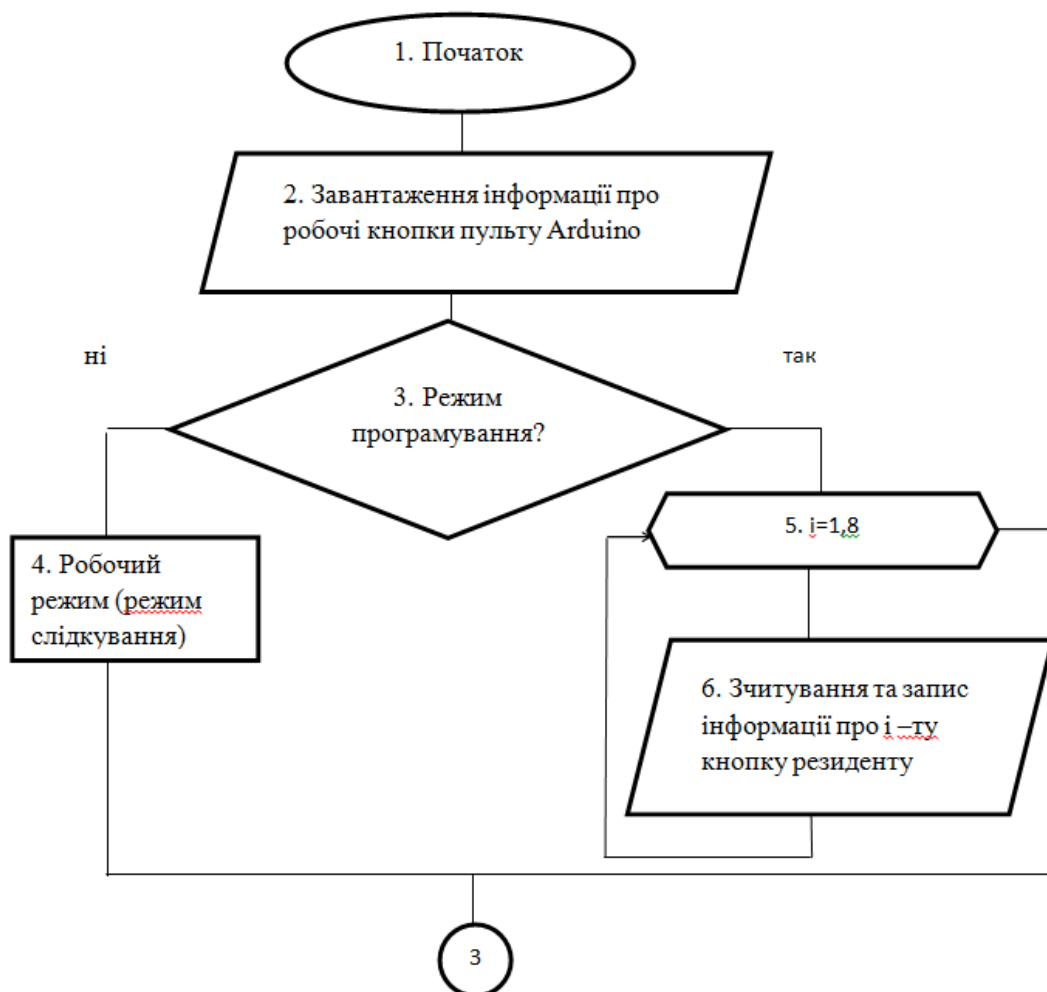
1. Початок

2. Завантаження інформації про робочі кнопки пульту Arduino

ні

так

3. Режим програмування?

4. Робочий режим (режим слідкування)

5. і=1,8

6. Зчитування та запис інформації про і –ту кнопку резиденту

3